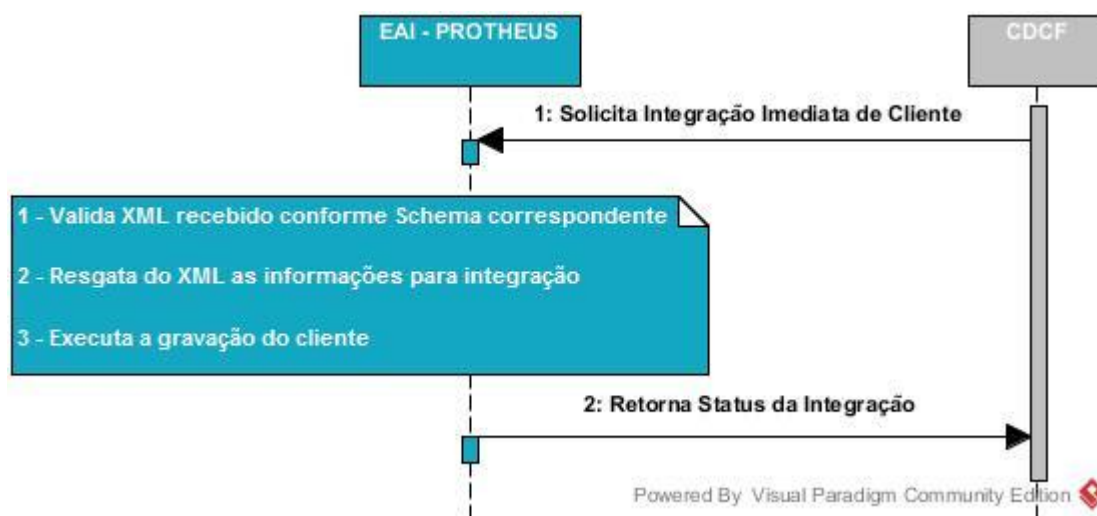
EAI - PROTHEUS

CDCF

1: Solicita Integração Imediata de Cliente

1 - Valida XML recebido conforme Schema correspondente

2 - Resgata do XML as informações para integração

3 - Executa a gravação do cliente

2: Retorna Status da Integração

Powered By Visual Paradigm Community Edition